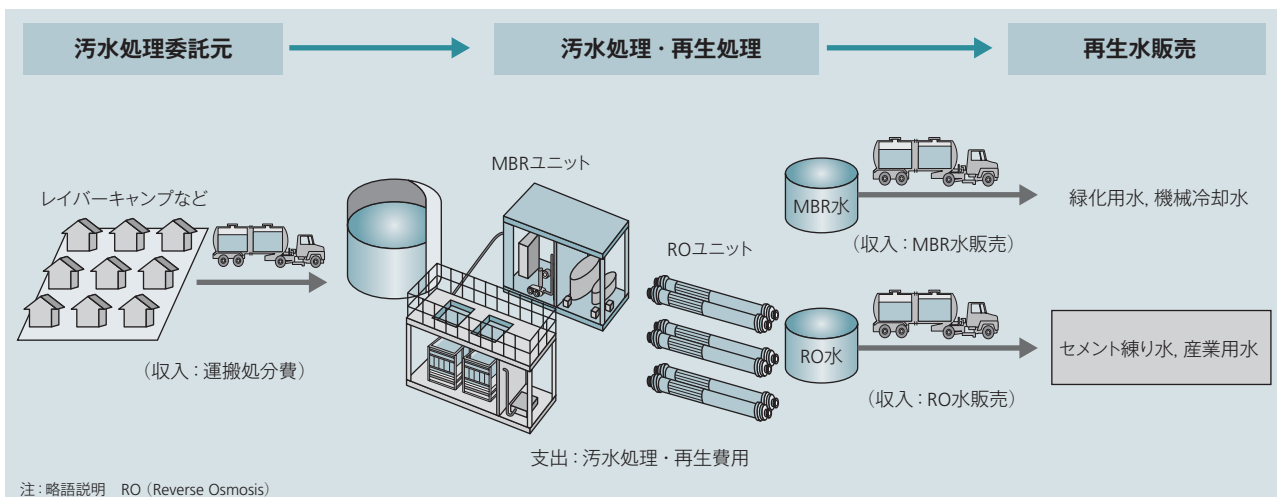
汚水処理委託元

汚水処理・再生処理

再生水販売

レイバーキャンプなど

（収入：運搬処分費）

MBRユニット

ROユニット

支出：汚水処理・再生費用

MBR水

緑化用水, 機械冷却水

（収入：MBR水販売）

RO水

セメント練り水, 産業用水

（収入：RO水販売）

注：略語説明　RO（Reverse Osmosis）